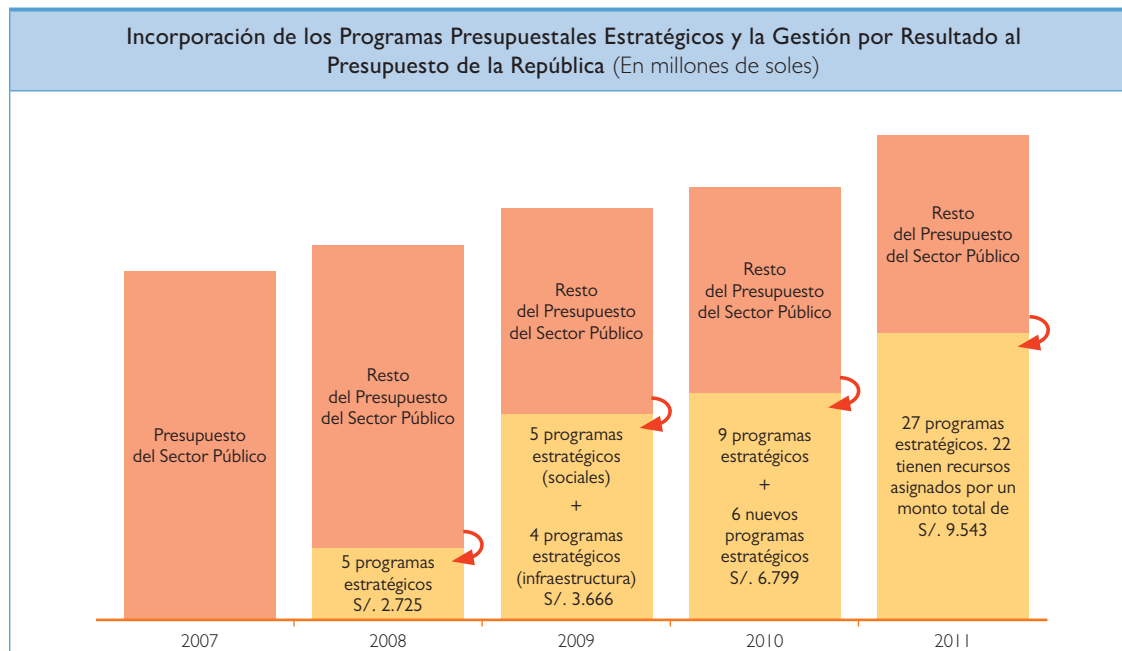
Incorporación de los Programas Presupuestales Estratégicos y la Gestión por Resultado al Presupuesto de la República (En millones de soles)

Presupuesto del Sector Público

Resto del Presupuesto del Sector Público

5 programas estratégicos S/. 2.725

Resto del Presupuesto del Sector Público

5 programas estratégicos (sociales)
+
4 programas estratégicos (infraestructura) S/. 3.666

Resto del Presupuesto del Sector Público

9 programas estratégicos
+
6 nuevos programas estratégicos S/. 6.799

Resto del Presupuesto del Sector Público

27 programas estratégicos. 22 tienen recursos asignados por un monto total de S/. 9.543

2007 2008 2009 2010 2011